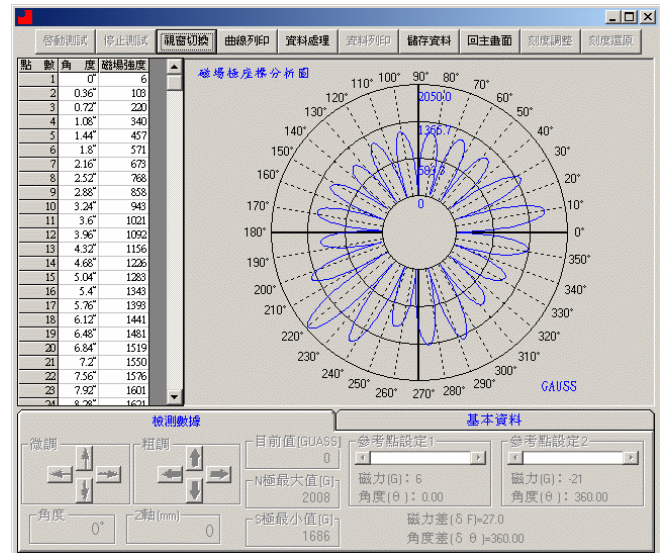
啓動測試 停止測試 視窗切換 曲線列印 資料處理 資料列印 儲存資料 回主畫面 刻度調整 刻度還原

| 點數 | 角度 | 磁場強度 |
|---|---|---|
| 1 | 0° | 6 |
| 2 | 0.36° | 108 |
| 3 | 0.72° | 220 |
| 4 | 1.08° | 340 |
| 5 | 1.44° | 457 |
| 6 | 1.8° | 571 |
| 7 | 2.16° | 673 |
| 8 | 2.52° | 768 |
| 9 | 2.88° | 858 |
| 10 | 3.24° | 943 |
| 11 | 3.6° | 1021 |
| 12 | 3.96° | 1092 |
| 13 | 4.32° | 1156 |
| 14 | 4.68° | 1226 |
| 15 | 5.04° | 1283 |
| 16 | 5.4° | 1343 |
| 17 | 5.76° | 1398 |
| 18 | 6.12° | 1441 |
| 19 | 6.48° | 1481 |
| 20 | 6.84° | 1519 |
| 21 | 7.2° | 1550 |
| 22 | 7.56° | 1576 |
| 23 | 7.92° | 1601 |
| 24 | 8.28° | 1621 |

磁場極座標分析圖

90° 80° 70° 60° 50° 40° 30° 20° 10° 0° 350° 340° 330° 320° 310° 300° 290° 280° 270° 260° 250° 240° 230° 220° 210° 200° 190° 180° 170° 160° 150° 140° 130° 120° 110° 100°

2050.0
1366.7
683.3
0

GAUSS

檢測數據 基本資料

微調 粗調 目前值[GUASS] 0 N極最大值[G] 2008 S極最小值[G] 1686 角度 0° Z軸(mm) 0

參考點設定1 磁力(G)：6 角度(θ)：0.00
參考點設定2 磁力(G)：-21 角度(θ)：360.00

磁力差(δF)=27.0
角度差(δθ)=360.00